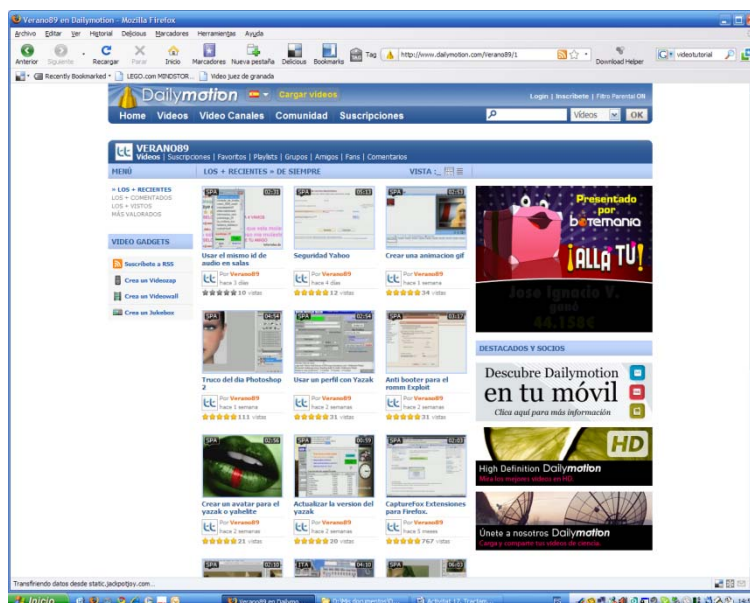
Verano89 en Dailymotion - Mozilla Firefox

Archivo Editar Ver Historial Delicious Marcadores Herramientas Ayuda

Anterior Siguiente Recargar Parar Inicio Marcadores Nueva pestaña Delicious Bookmarks Tag http://www.dailymotion.com/Verano89/1 Download Helper videotutorial

Recently Bookmarked LEGO.com MINDSTOR... Video juez de granada

Dailymotion Cargar videos Login | Inscríbete | Filtro Parental ON

Home Videos Video Canales Comunidad Suscripciones Videos OK

VERANO89
Videos | Suscripciones | Favoritos | Playlists | Grupos | Amigos | Fans | Comentarios

MENÚ LOS + RECIENTES » DE SIEMPRE VISTA :

» LOS + RECIENTES
LOS + COMENTADOS
LOS + VISTOS
MÁS VALORADOS

VIDEO GADGETS

Suscríbete a RSS
Crea un Videozap
Crea un Videowall
Crea un Jukebox

SPA 02:31
Usar el mismo id de audio en salas
Por Verano89 hace 3 días
10 vistas

SPA 05:13
Seguridad Yahoo
Por Verano89 hace 4 días
12 vistas

SPA 02:53
Crear una animacion gif
Por Verano89 hace 1 semana
34 vistas

SPA 04:54
Truco del dia Photoshop 2
Por Verano89 hace 2 semanas
111 vistas

SPA 02:54
Usar un perfil con Yazak
Por Verano89 hace 2 semanas
31 vistas

SPA 03:17
Anti booter para el romm Exploit
Por Verano89 hace 2 semanas
31 vistas

SPA 02:36
Crear un avatar para el yazak o yahelite
Por Verano89 hace 2 semanas
21 vistas

SPA 05:59
Actualizar la version del yazak
Por Verano89 hace 2 semanas
20 vistas

SPA 02:03
CaptureFox Extensiones para Firefox.
Por Verano89 hace 1 meses
767 vistas

SPA 02:10 ITA 04:10 SPA 06:03

Presentado por boтemania
¡ALLÁ TÚ!
José Ignacio V. ganó 44.158€

DESTACADOS Y SOCIOS

Descubre Dailymotion en tu móvil
Clica aquí para más información

HD
High Definition Dailymotion
Mira los mejores videos en HD.

Únete a nosotros Dailymotion
Carga y comparte tus videos de ciencia.

Transfiriendo datos desde static.jackpotjoy.com...

Inicio Verano89 en Dailymo... D:\Mis documentos\D... Actividad 17. Tracilan...